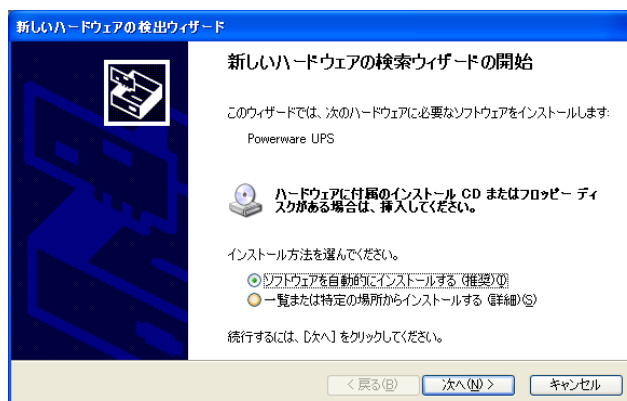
新しいハードウェアの検出ウィザード

新しいハードウェアの検索ウィザードの開始

このウィザードでは、次のハードウェアに必要なソフトウェアをインストールします:

Powerware UPS

ハードウェアに付属のインストール CD またはフロッピー ディスクがある場合は、挿入してください。

インストール方法を選んでください。

ソフトウェアを自動的にインストールする (推奨)(I)

一覧または特定の場所からインストールする (詳細)(S)

続行するには、[次へ] をクリックしてください。

< 戻る(B)

次へ(N) >

キャンセル